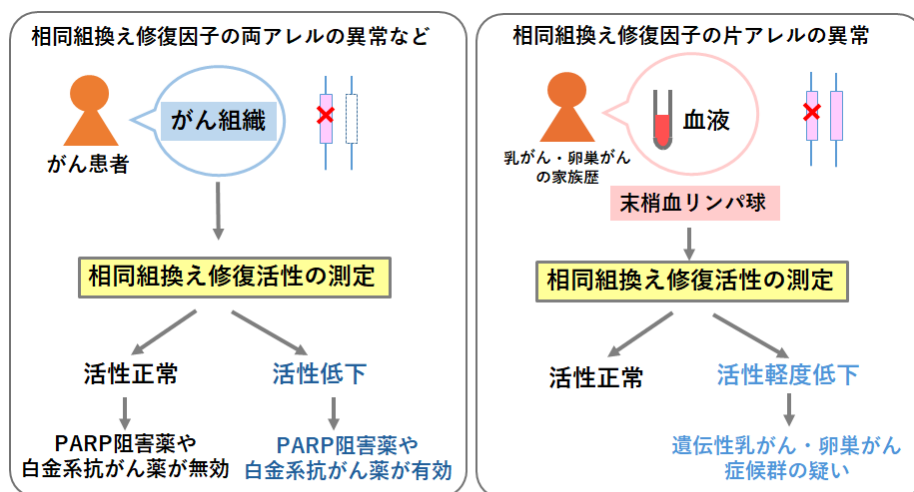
相同組換え修復因子の両アレルの異常など

がん組織

がん患者

相同組換え修復活性の測定

活性正常

活性低下

PARP阻害薬や白金系抗がん薬が無効

PARP阻害薬や白金系抗がん薬が有効

相同組換え修復因子の片アレルの異常

血液

乳がん・卵巣がんの家族歴

末梢血リンパ球

相同組換え修復活性の測定

活性正常

活性軽度低下

遺伝性乳がん・卵巣がん症候群の疑い